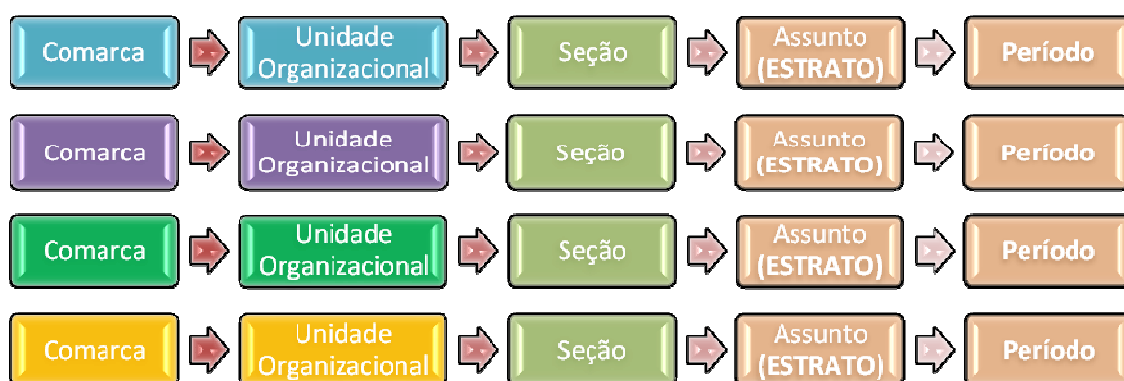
Comarca
Unidade Organizacional
Seção
Assunto (ESTRATO)
Período

Comarca
Unidade Organizacional
Seção
Assunto (ESTRATO)
Período

Comarca
Unidade Organizacional
Seção
Assunto (ESTRATO)
Período

Comarca
Unidade Organizacional
Seção
Assunto (ESTRATO)
Período